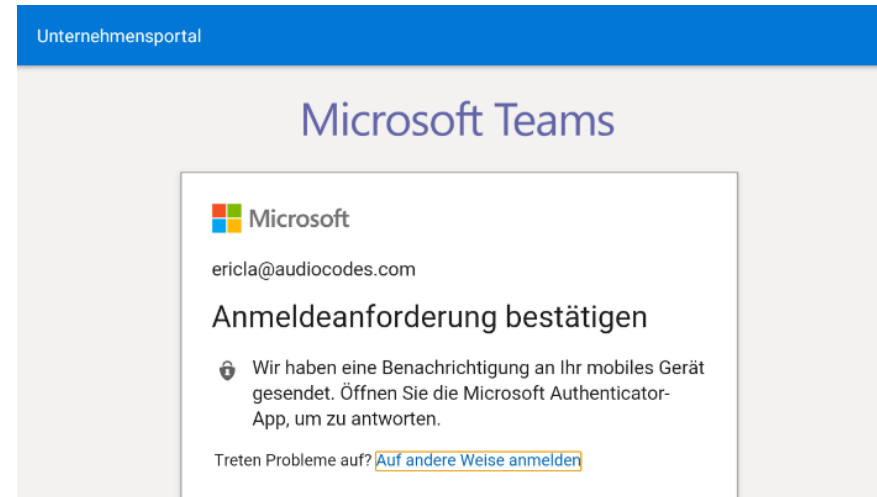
Unternehmensportal

Microsoft Teams

Microsoft

ericla@audiocodes.com

Anmeldeanforderung bestätigen

Wir haben eine Benachrichtigung an Ihr mobiles Gerät gesendet. Öffnen Sie die Microsoft Authenticator-App, um zu antworten.

Treten Probleme auf? Auf andere Weise anmelden